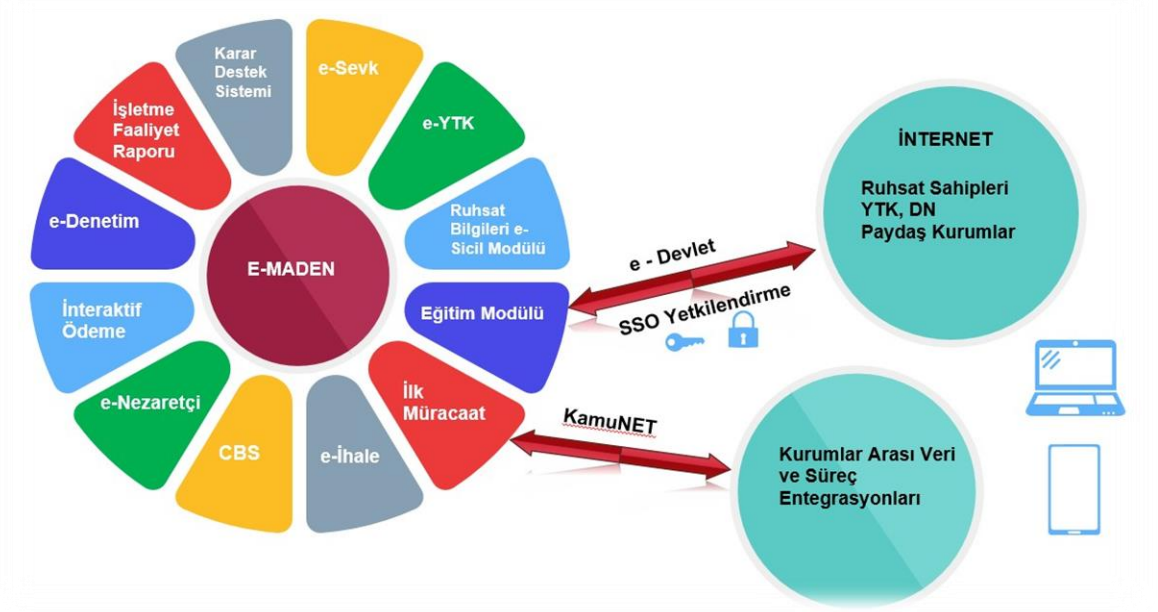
Karar Destek Sistemi

e-Sevk

e-YTK

Ruhsat Bilgileri e-Sicil Modülü

Eğitim Modülü

İlk Müracaat

e-İhale

CBS

e-Nezaretçi

İnteraktif Ödeme

e-Denetim

İşletme Faaliyet Raporu

E-MADEN

e - Devlet

SSO Yetkilendirme

KamuNET

İNTERNET

Ruhsat Sahipleri
YTK, DN
Paydaş Kurumlar

Kurumlar Arası Veri ve Süreç Entegrasyonları